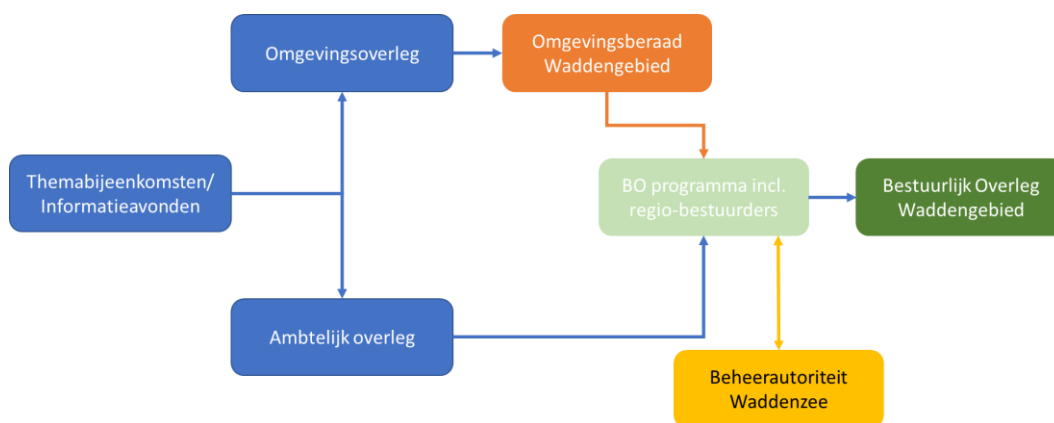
Omgevingsoverleg

Omgevingsberaad Waddengebied

Themabijeenkomsten/ Informatieavonden

BO programma incl. regio-bestuurders

Bestuurlijk Overleg Waddengebied

Ambtelijk overleg

Beheerautoriteit Waddenzee